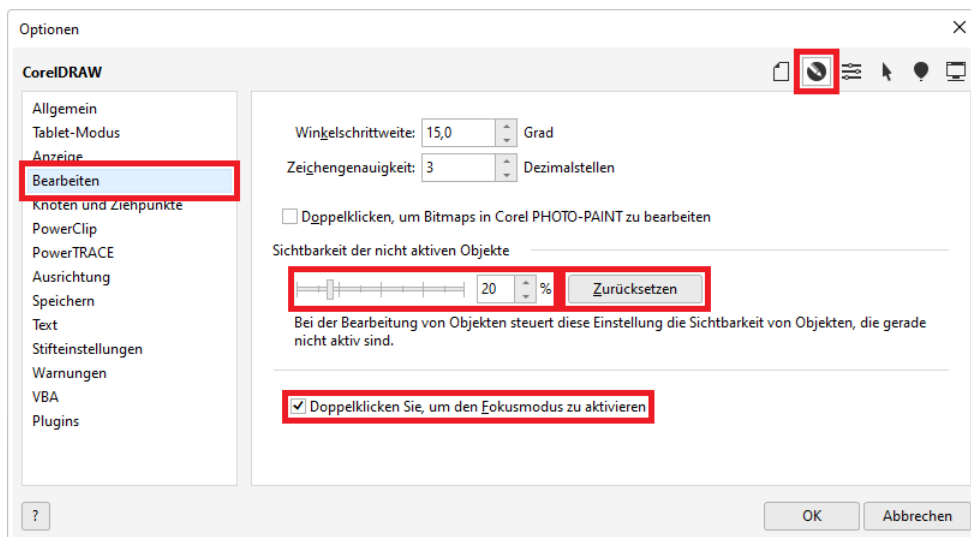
Optionen

CorelDRAW

Allgemein
Tablet-Modus
Anzeige
Bearbeiten
Knoten und Ziehpunkte
PowerClip
PowerTRACE
Ausrichtung
Speichern
Text
Stifteinstellungen
Warnungen
VBA
Plugins

Winkelschrittweite: 15,0 Grad
Zeichengenauigkeit: 3 Dezimalstellen

Doppelklicken, um Bitmaps in Corel PHOTO-PAINT zu bearbeiten

Sichtbarkeit der nicht aktiven Objekte

20 %
Zurücksetzen

Bei der Bearbeitung von Objekten steuert diese Einstellung die Sichtbarkeit von Objekten, die gerade nicht aktiv sind.

Doppelklicken Sie, um den Fokusmodus zu aktivieren

?
OK
Abbrechen